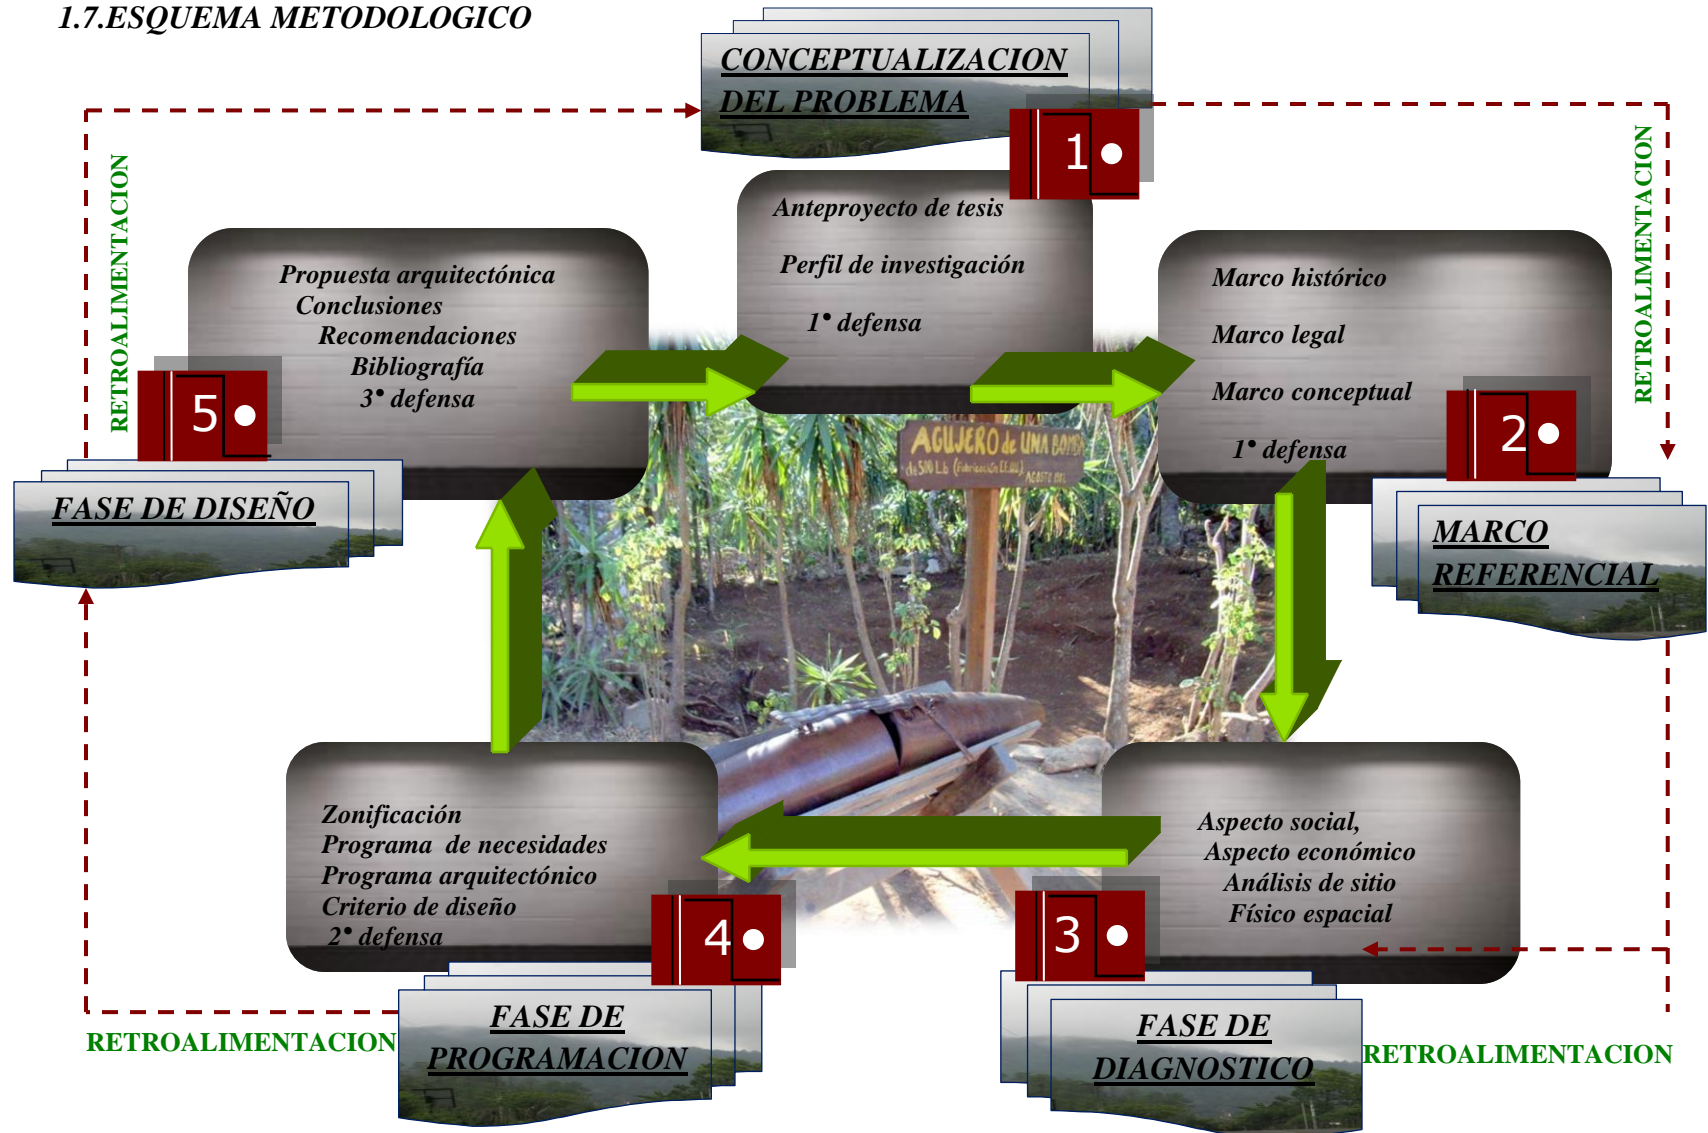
1.7.ESQUEMA METODOLOGICO

CONCEPTUALIZACION DEL PROBLEMA

1•

Anteproyecto de tesis

Perfil de investigación

1• defensa

Marco histórico

Marco legal

Marco conceptual

1• defensa

2•

MARCO REFERENCIAL

RETROALIMENTACION

Aspecto social,
Aspecto económico
Análisis de sitio
Físico espacial

3•

FASE DE DIAGNOSTICO

RETROALIMENTACION

Zonificación
Programa de necesidades
Programa arquitectónico
Criterio de diseño
2• defensa

4•

FASE DE PROGRAMACION

RETROALIMENTACION

Propuesta arquitectónica
Conclusiones
Recomendaciones
Bibliografía
3• defensa

5•

FASE DE DISEÑO

RETROALIMENTACION

AGUJERO de UNA BOMBA